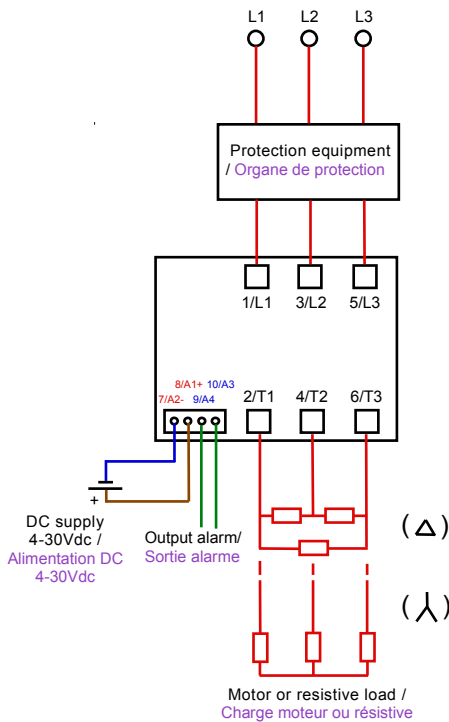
L1 L2 L3

Protection equipment / Organe de protection

1/L1 3/L2 5/L3

8/A1+ 10/A3
7/A2- 9/A4

2/T1 4/T2 6/T3

+

DC supply 4-30Vdc / Alimentation DC 4-30Vdc

Output alarm/ Sortie alarme

(Δ)

(⅄)

Motor or resistive load / Charge moteur ou résistive